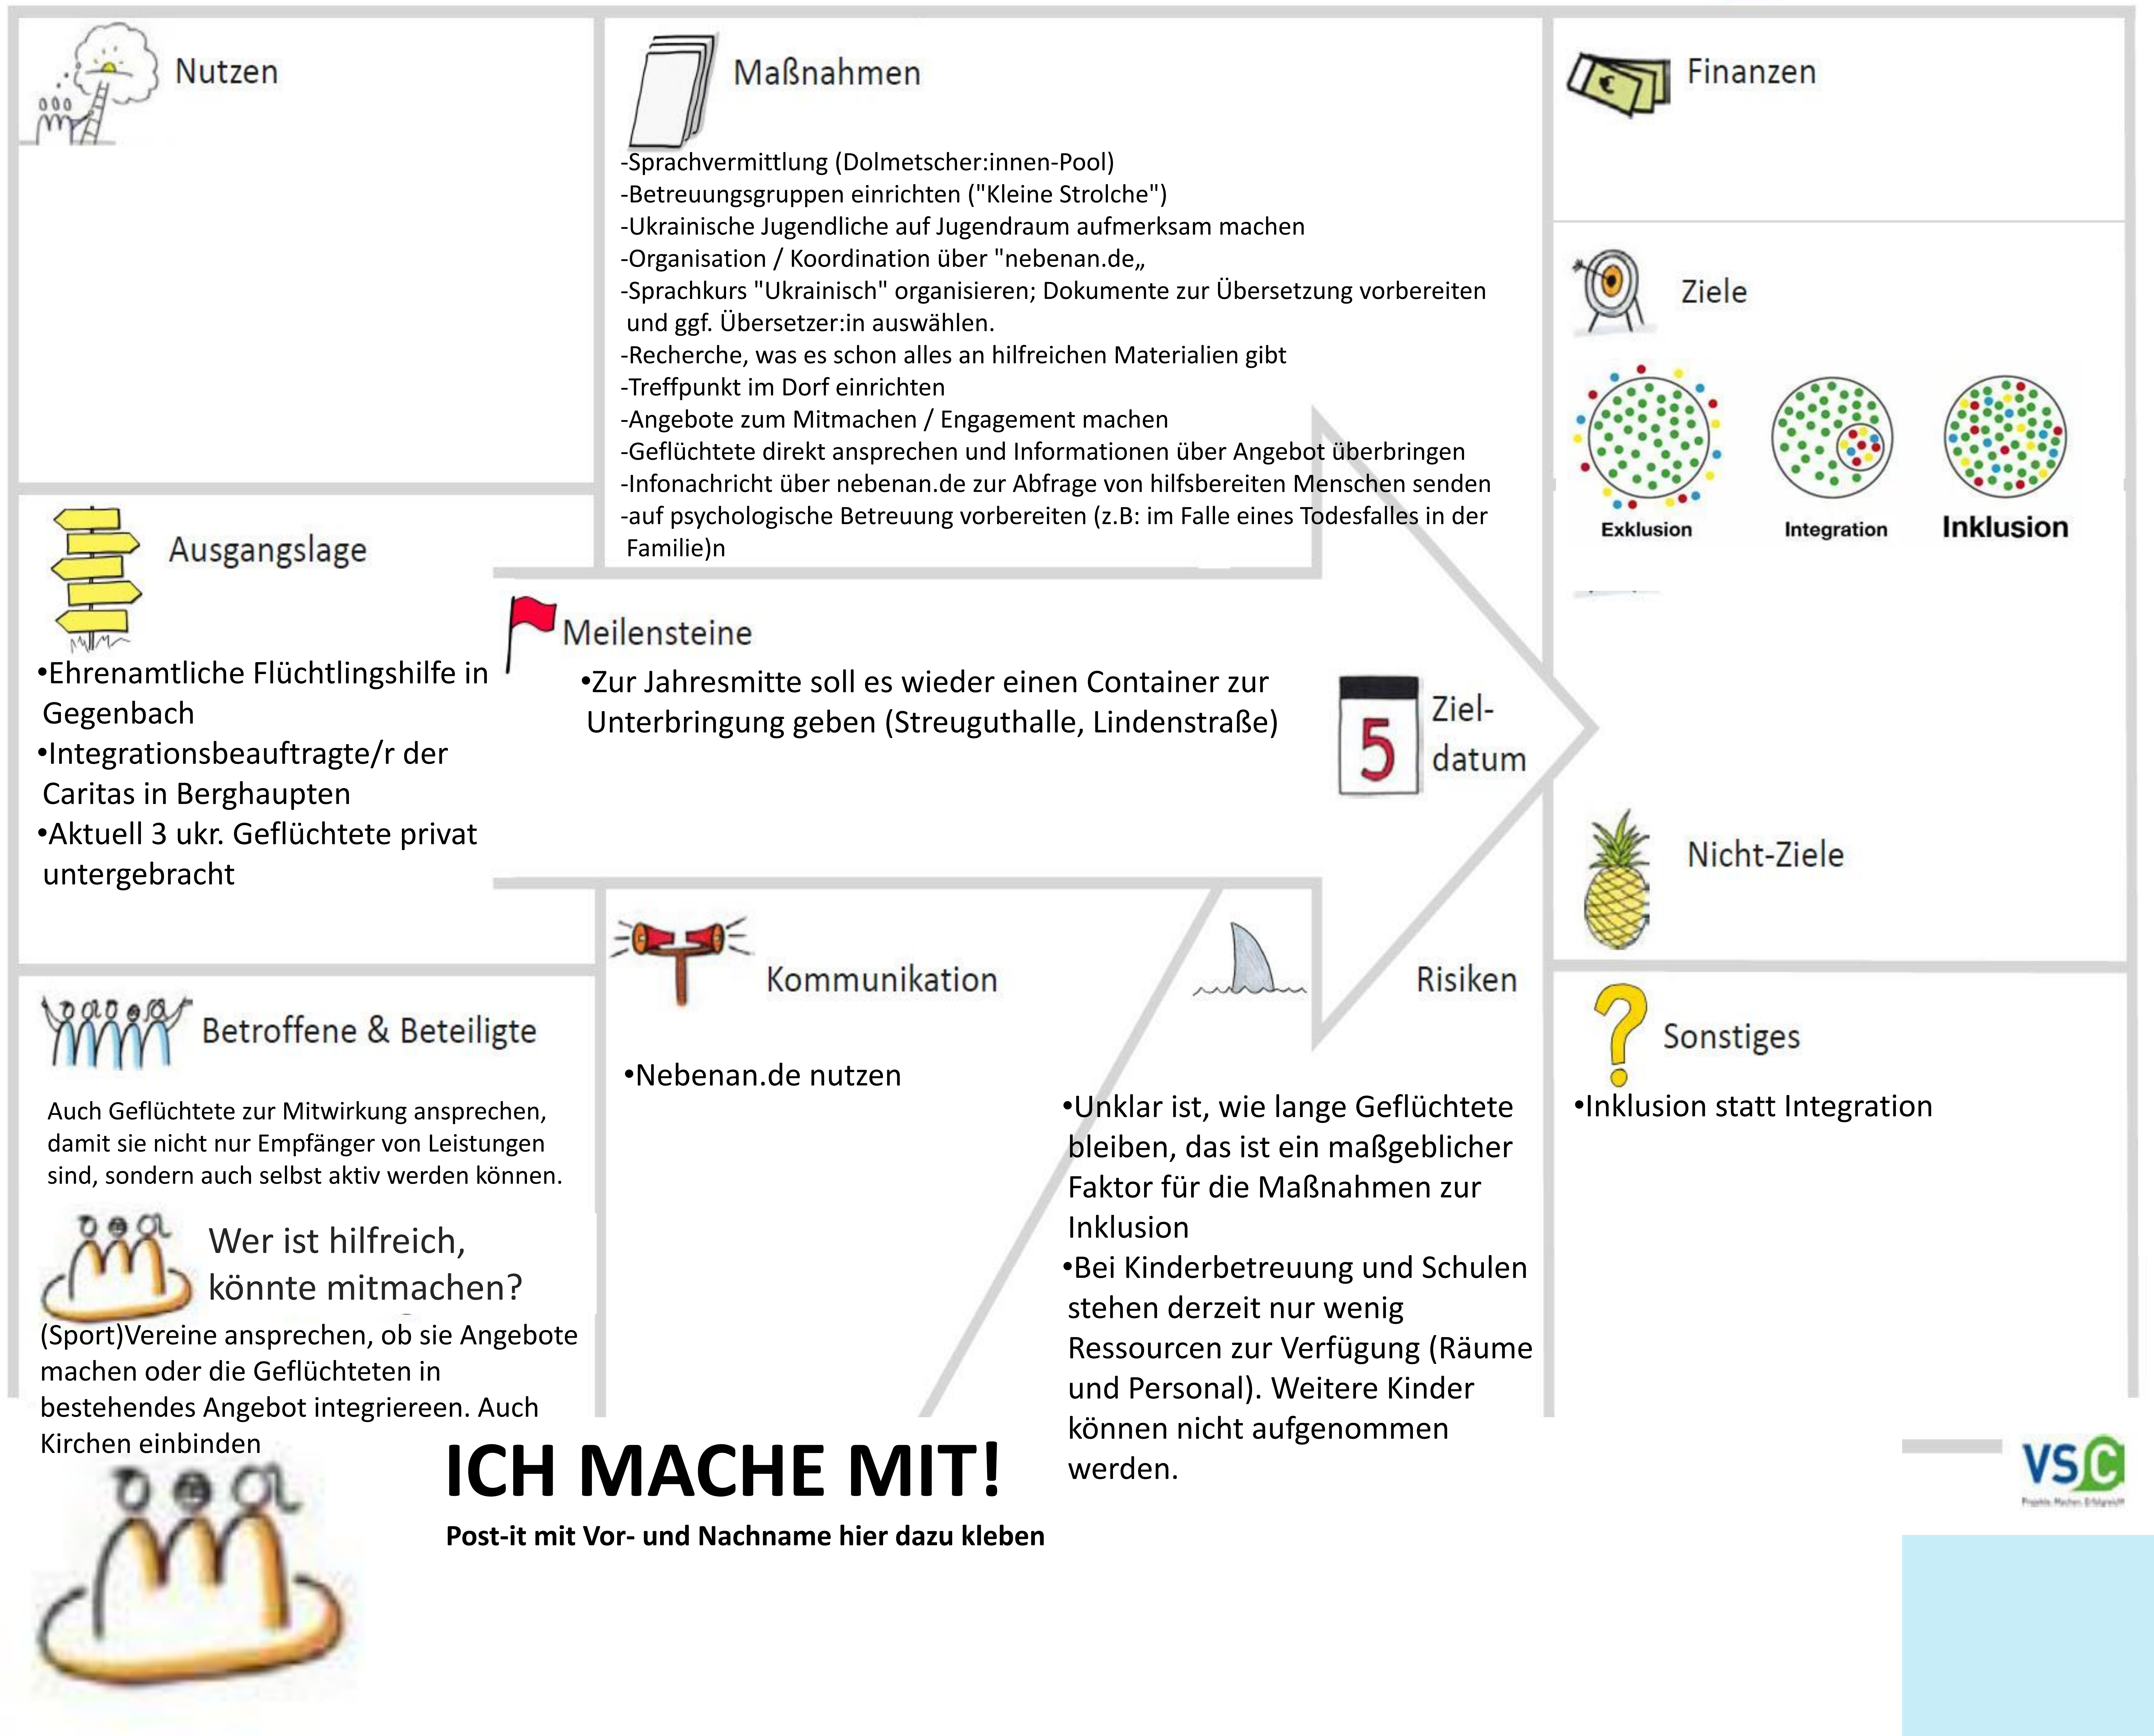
Nutzen

Maßnahmen

-Sprachvermittlung (Dolmetscher:innen-Pool)
-Betreuungsgruppen einrichten ("Kleine Strolche")
-Ukrainische Jugendliche auf Jugendraum aufmerksam machen
-Organisation / Koordination über "nebenan.de„
-Sprachkurs "Ukrainisch" organisieren; Dokumente zur Übersetzung vorbereiten und ggf. Übersetzer:in auswählen.
-Recherche, was es schon alles an hilfreichen Materialien gibt
-Treffpunkt im Dorf einrichten
-Angebote zum Mitmachen / Engagement machen
-Geflüchtete direkt ansprechen und Informationen über Angebot überbringen
-Infonachricht über nebenan.de zur Abfrage von hilfsbereiten Menschen senden
-auf psychologische Betreuung vorbereiten (z.B: im Falle eines Todesfalles in der Familie)n

Finanzen

Ziele

Exklusion Integration Inklusion

Ausgangslage

•Ehrenamtliche Flüchtlingshilfe in Gegenbach
•Integrationsbeauftragte/r der Caritas in Berghaupten
•Aktuell 3 ukr. Geflüchtete privat untergebracht

Meilensteine

•Zur Jahresmitte soll es wieder einen Container zur Unterbringung geben (Streuguthalle, Lindenstraße)

5 Ziel-datum

Nicht-Ziele

Betroffene & Beteiligte

Auch Geflüchtete zur Mitwirkung ansprechen, damit sie nicht nur Empfänger von Leistungen sind, sondern auch selbst aktiv werden können.

Wer ist hilfreich, könnte mitmachen?

(Sport)Vereine ansprechen, ob sie Angebote machen oder die Geflüchteten in bestehendes Angebot integriereen. Auch Kirchen einbinden

Kommunikation

•Nebenan.de nutzen

Risiken

•Unklar ist, wie lange Geflüchtete bleiben, das ist ein maßgeblicher Faktor für die Maßnahmen zur Inklusion
•Bei Kinderbetreuung und Schulen stehen derzeit nur wenig Ressourcen zur Verfügung (Räume und Personal). Weitere Kinder können nicht aufgenommen werden.

Sonstiges

•Inklusion statt Integration

ICH MACHE MIT!
Post-it mit Vor- und Nachname hier dazu kleben

VSC